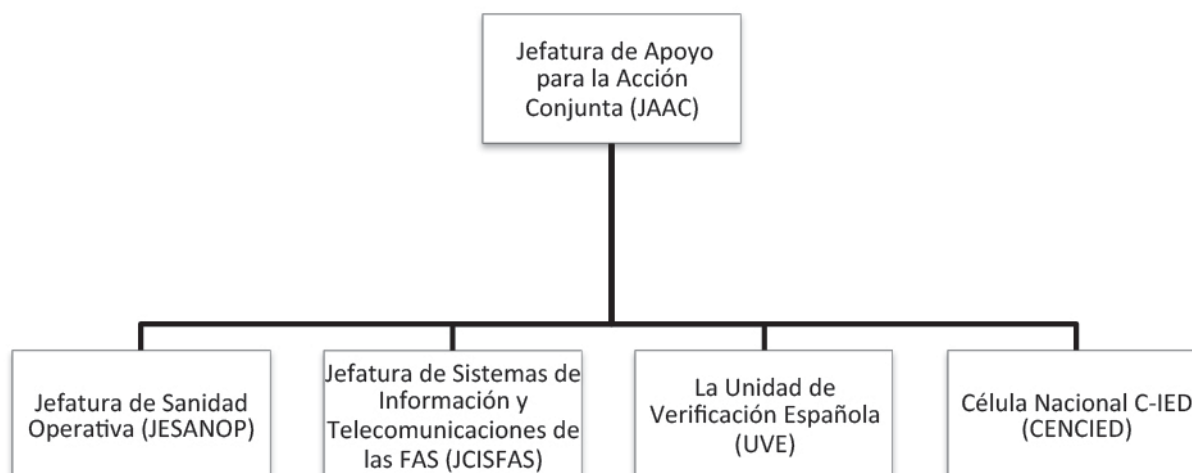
Jefatura de Apoyo para la Acción Conjunta (JAAC)

Jefatura de Sanidad Operativa (JESANOP)

Jefatura de Sistemas de Información y Telecomunicaciones de las FAS (JCISFAS)

La Unidad de Verificación Española (UVE)

Célula Nacional C-IED (CENCIED)